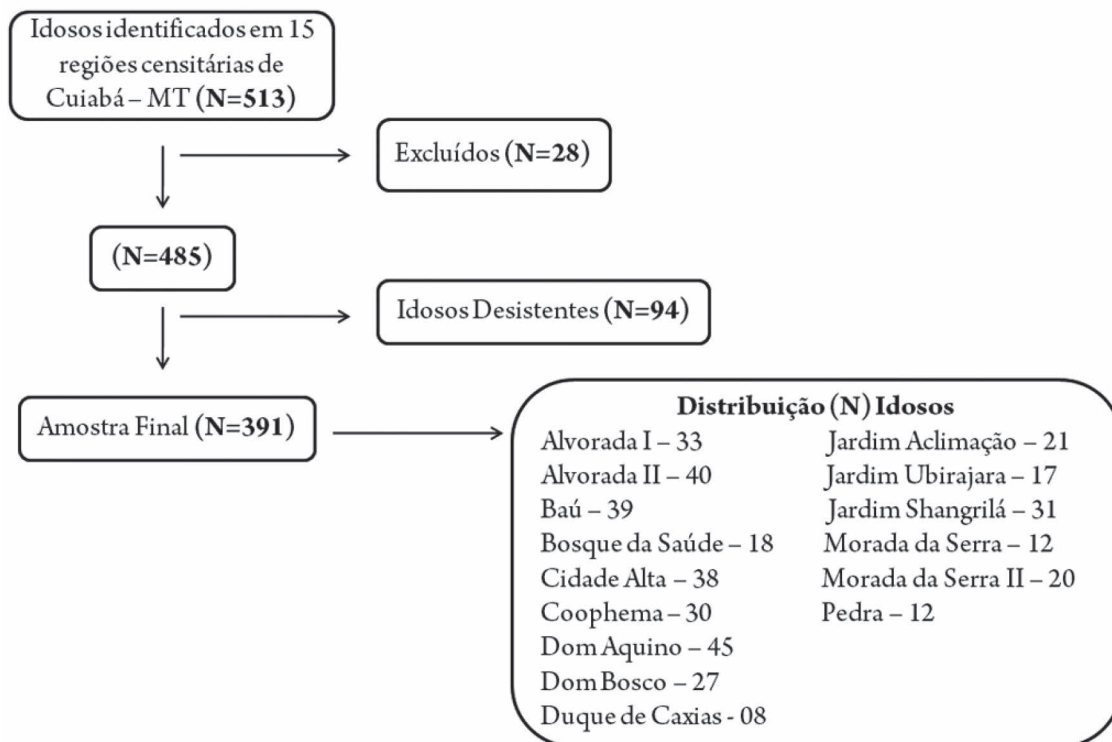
Idosos identificados em 15 regiões censitárias de Cuiabá – MT **(N=513)**

Excluídos **(N=28)**

**(N=485)**

Idosos Desistentes **(N=94)**

Amostra Final **(N=391)**

**Distribuição (N) Idosos**

Alvorada I – 33
Alvorada II – 40
Baú – 39
Bosque da Saúde – 18
Cidade Alta – 38
Coophema – 30
Dom Aquino – 45
Dom Bosco – 27
Duque de Caxias - 08

Jardim Aclimação – 21
Jardim Ubirajara – 17
Jardim Shangrilá – 31
Morada da Serra – 12
Morada da Serra II – 20
Pedra – 12